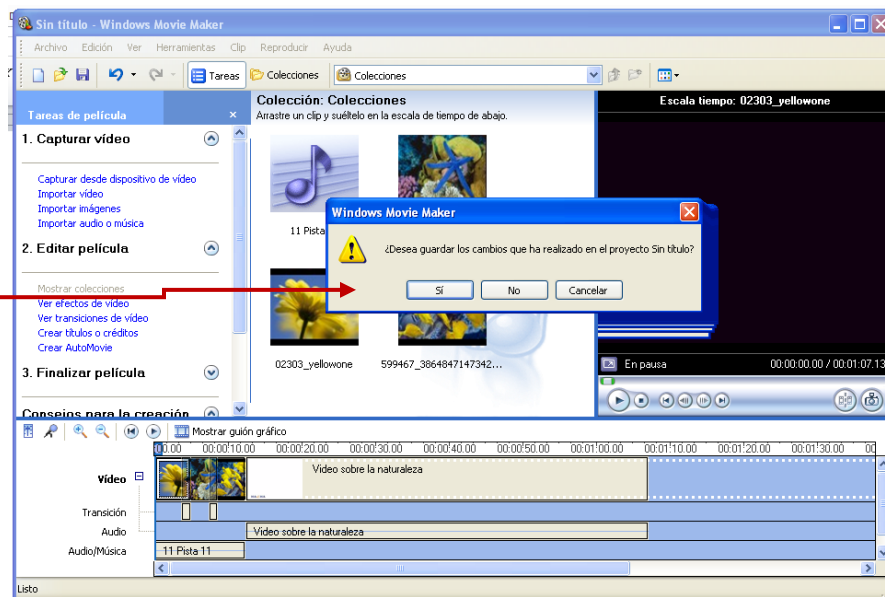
Sin título - Windows Movie Maker

Archivo Edición Ver Herramientas Clip Reproducir Ayuda

Tareas Colecciones Colecciones

Tareas de película ×

1. Capturar vídeo

Capturar desde dispositivo de vídeo
Importar vídeo
Importar imágenes
Importar audio o música

2. Editar película

Mostrar colecciones
Ver efectos de vídeo
Ver transiciones de vídeo
Crear títulos o créditos
Crear AutoMovie

3. Finalizar película

Consejos para la creación

Colección: Colecciones
Arrastre un clip y suéltelo en la escala de tiempo de abajo.

11 Pista

02303_yellowone

599467_3864847147342...

Escala tiempo: 02303_yellowone

Windows Movie Maker

¿Desea guardar los cambios que ha realizado en el proyecto Sin título?

Sí No Cancelar

En pausa 00:00:00.00 / 00:01:07.13

Mostrar guión gráfico

0.00 00:00:10.00 00:00:20.00 00:00:30.00 00:00:40.00 00:00:50.00 00:01:00.00 00:01:10.00 00:01:20.00 00:01:30.00

Vídeo
Vídeo sobre la naturaleza
Transición
Audio
Vídeo sobre la naturaleza
Audio/Música
11 Pista 11

Listo